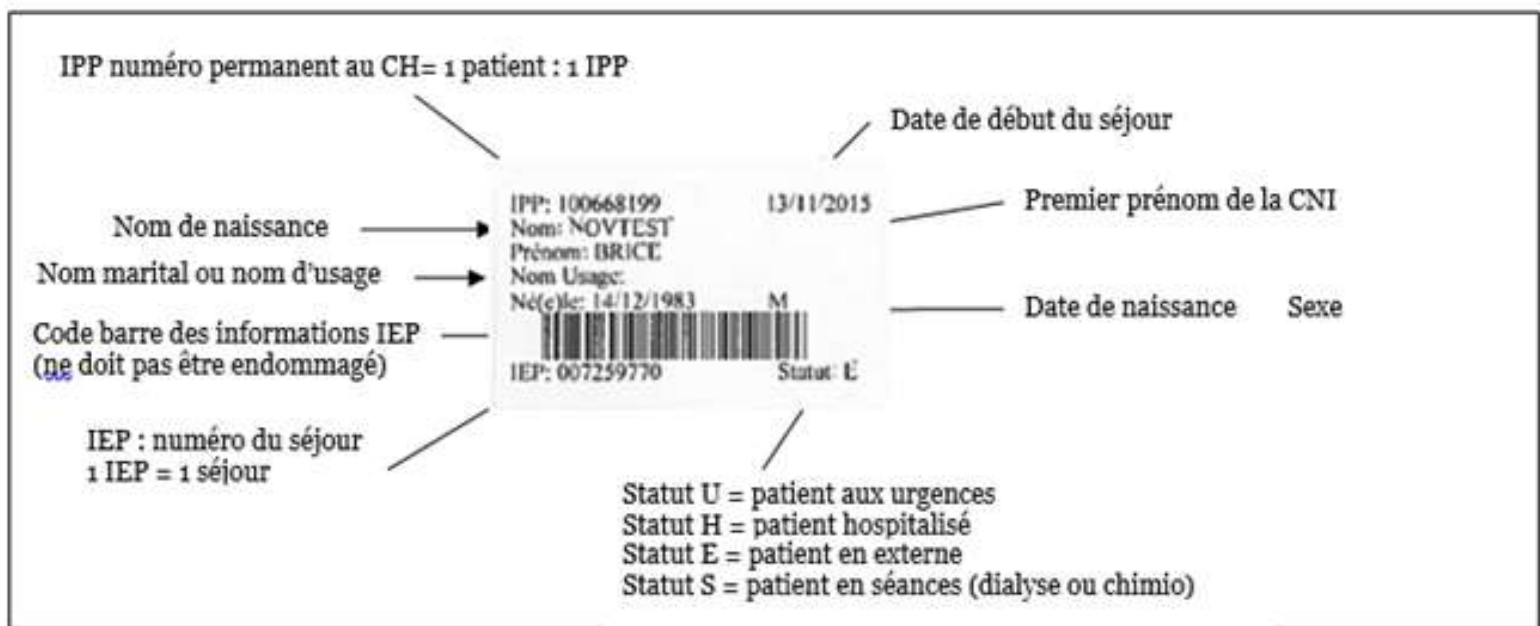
IPP numéro permanent au CH= 1 patient : 1 IPP

Date de début du séjour

Nom de naissance

Nom marital ou nom d'usage

Code barre des informations IEP (ne doit pas être endommagé)

IPP: 100668199 13/11/2015
Nom: NOVTEST
Prénom: BRICE
Nom Usage:
Né(e)le: 14/12/1983 M

IEP: 007259770 Statut: E

Premier prénom de la CNI

Date de naissance Sexe

IEP : numéro du séjour
1 IEP = 1 séjour

Statut U = patient aux urgences
Statut H = patient hospitalisé
Statut E = patient en externe
Statut S = patient en séances (dialyse ou chimio)